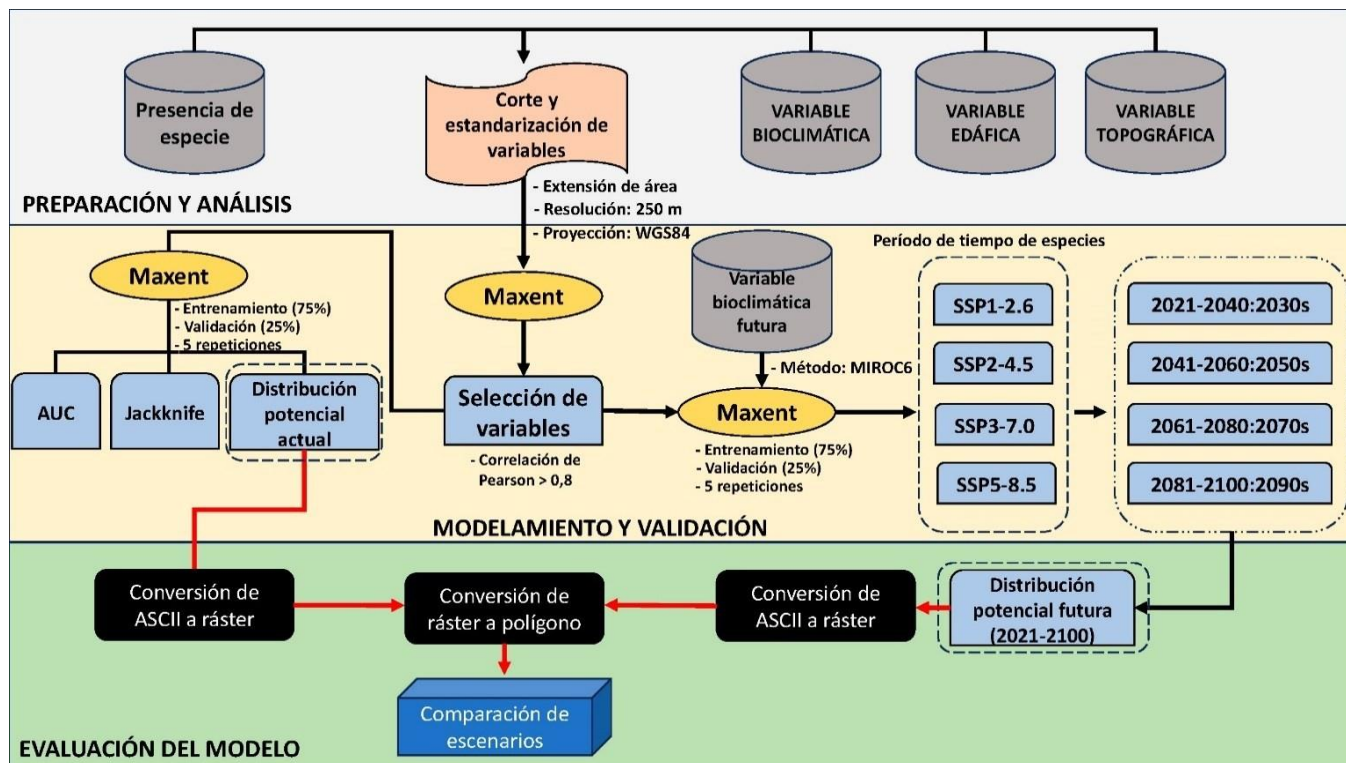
Presencia de especie

Corte y estandarización de variables

VARIABLE BIOCLIMÁTICA

VARIABLE EDÁFICA

VARIABLE TOPOGRÁFICA

- Extensión de área
- Resolución: 250 m
- Proyección: WGS84

PREPARACIÓN Y ANÁLISIS

Maxent

- Entrenamiento (75%)
- Validación (25%)
- 5 repeticiones

AUC

Jackknife

Distribución potencial actual

Maxent

Selección de variables

- Correlación de Pearson > 0,8

Variable bioclimática futura

- Método: MIROC6

Maxent

- Entrenamiento (75%)
- Validación (25%)
- 5 repeticiones

Período de tiempo de especies

SSP1-2.6

SSP2-4.5

SSP3-7.0

SSP5-8.5

2021-2040:2030s

2041-2060:2050s

2061-2080:2070s

2081-2100:2090s

MODELAMIENTO Y VALIDACIÓN

Conversión de ASCII a ráster

Conversión de ráster a polígono

Conversión de ASCII a ráster

Distribución potencial futura (2021-2100)

Comparación de escenarios

EVALUACIÓN DEL MODELO